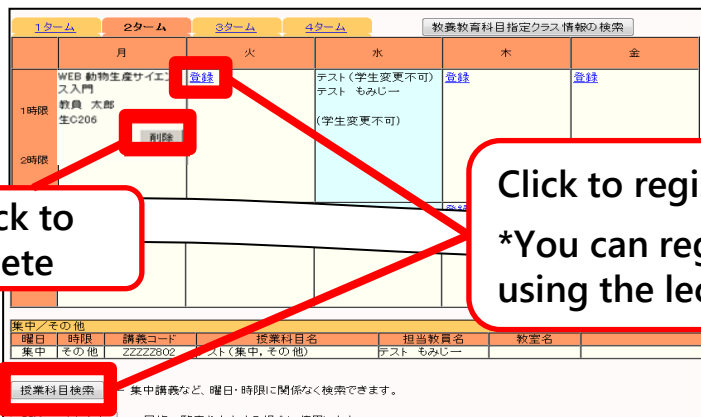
1ターム 2ターム 3ターム 4ターム

教養教育科目指定クラス情報の検索

| | 月 | 火 | 水 | 木 | 金 |
|---|---|---|---|---|---|
| 1時限 | WEB 動物生産サイエンス入門 教員 太郎 生C206 削除 | 登録 | テスト（学生変更不可） テスト もみじ一 (学生変更不可) | 登録 | 登録 |
| 2時限 | | | | | |

ck to
ete

Click to regi
*You can reg
using the lec

集中／その他

| 曜日 | 時限 | 講義コード | 授業科目名 | 担当教員名 | 教室名 |
|---|---|---|---|---|---|
| 集中 | その他 | ZZZZZ802 | テスト（集中, その他） | テスト もみじ一 | |

授業科目検索 集中講義など、曜日・時限に関係なく検索できます。